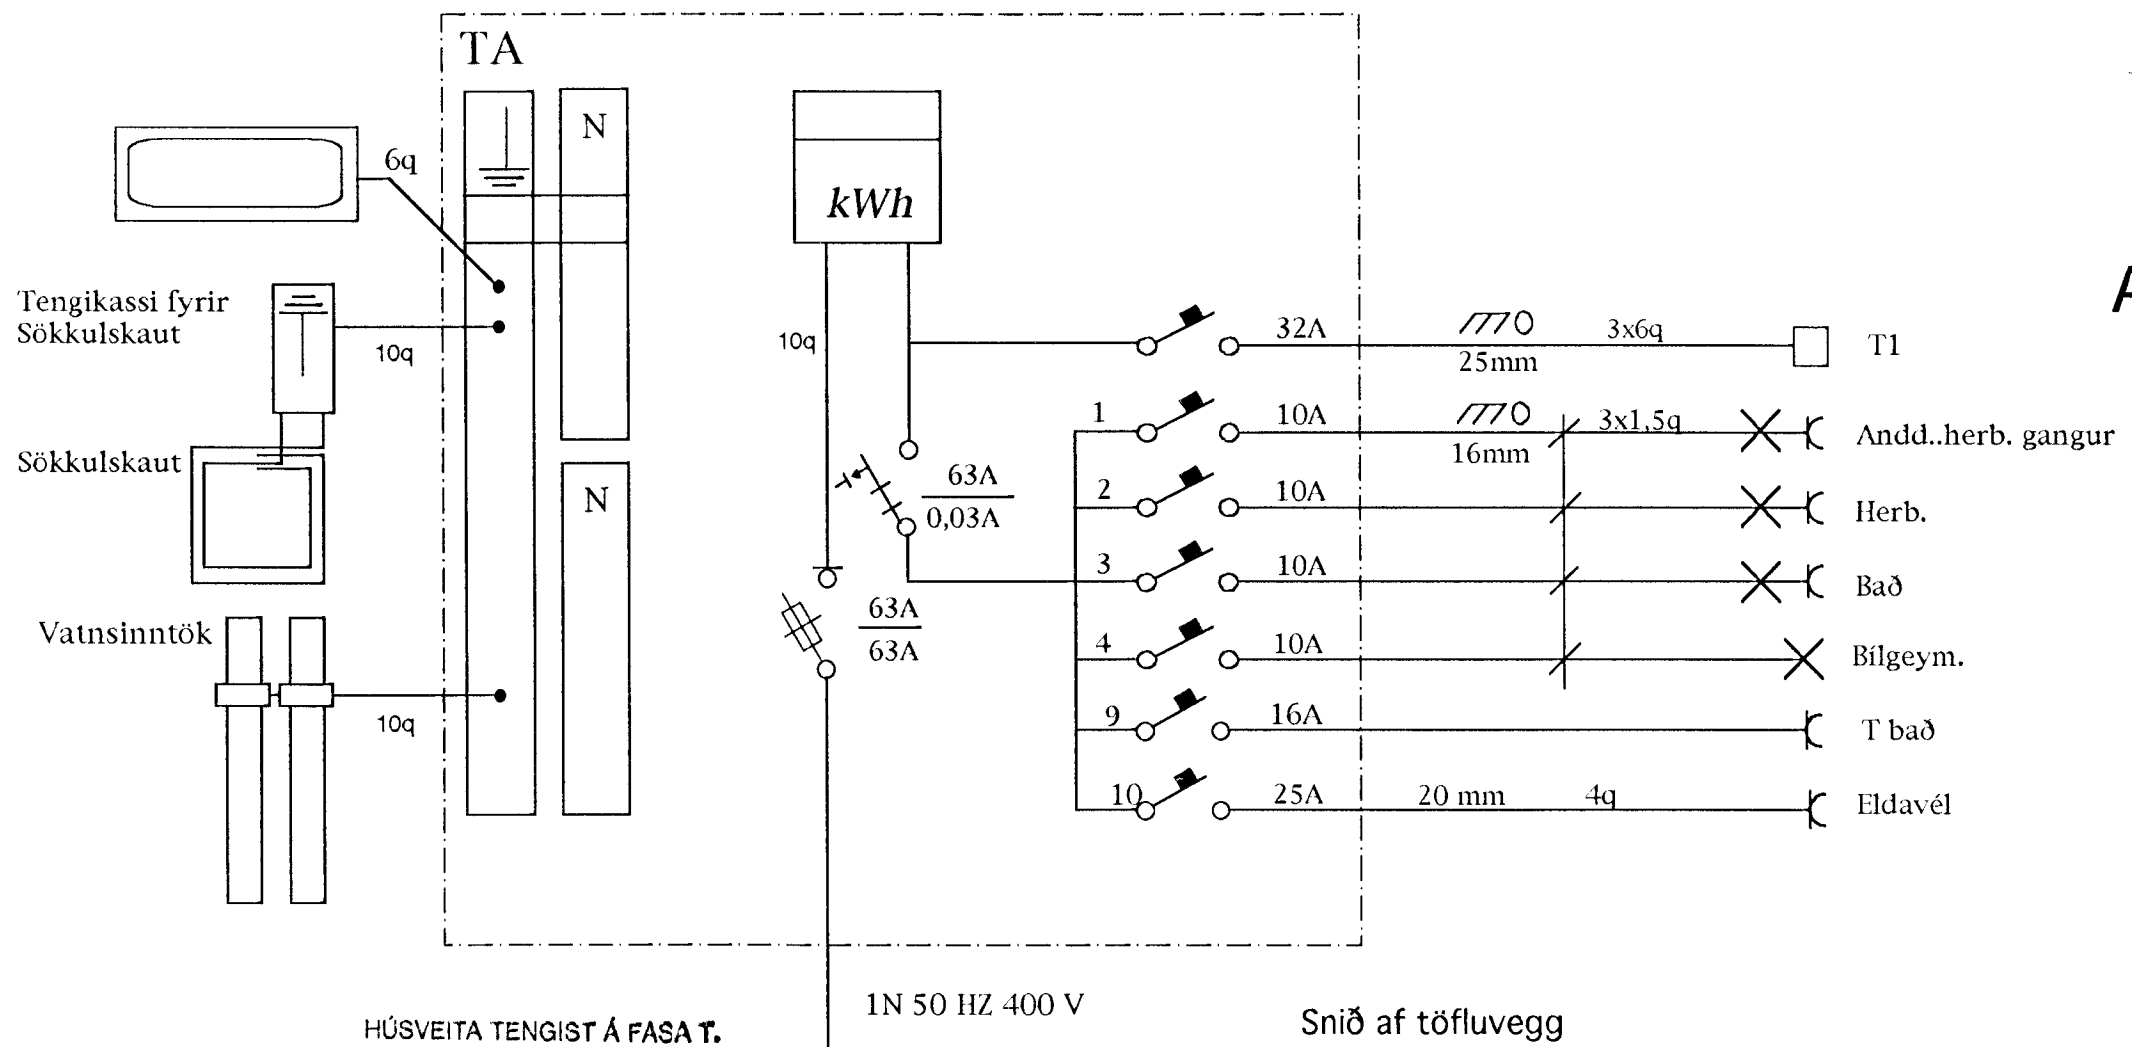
TA

N

N

kWh

6q

Tengikassi fyrir Sökkulskaut

10q

Sökkulskaut

Vatnsinntök

10q

10q

63A
0,03A

63A
63A

32A

25mm

3x6q

T1

1

10A

16mm

3x1,5q

Andd..herb. gangur

2

10A

Herb.

3

10A

Bað

4

10A

Bílgeym.

9

16A

T bað

10

25A

20 mm

4q

Eldavél

1N 50 HZ 400 V

HÚSVEITA TENGIST Á FASA T.

Snið af töfluvegg